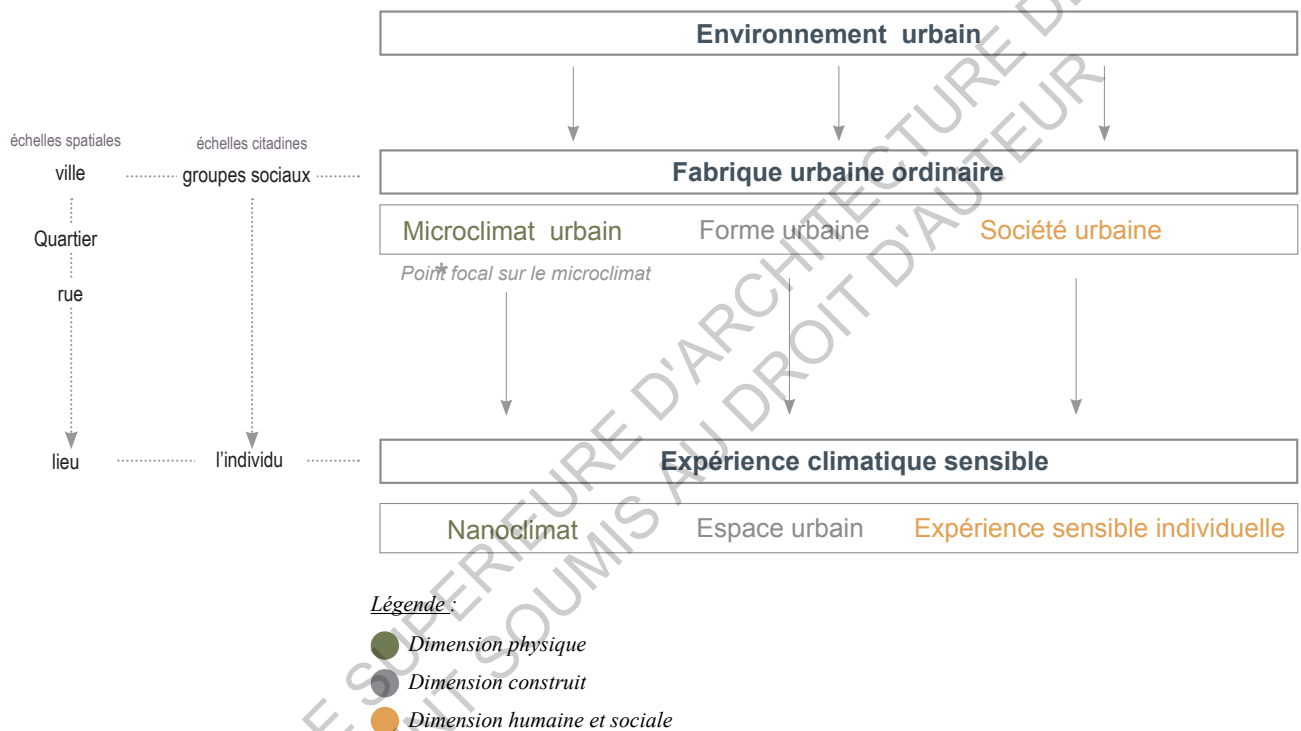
Environnement urbain

échelles spatiales

échelles citadines

ville

groupes sociaux

Fabrique urbaine ordinaire

Quartier

Microclimat urbain

Forme urbaine

Société urbaine

rue

Point* focal sur le microclimat

lieu

l'individu

Expérience climatique sensible

Nanoclimat

Espace urbain

Expérience sensible individuelle

Légende :

Dimension physique

Dimension construit

Dimension humaine et sociale

E SUPERIEURE D'ARCHITECTURE D
T SOUMIS AU DROIT D'AUTEUR